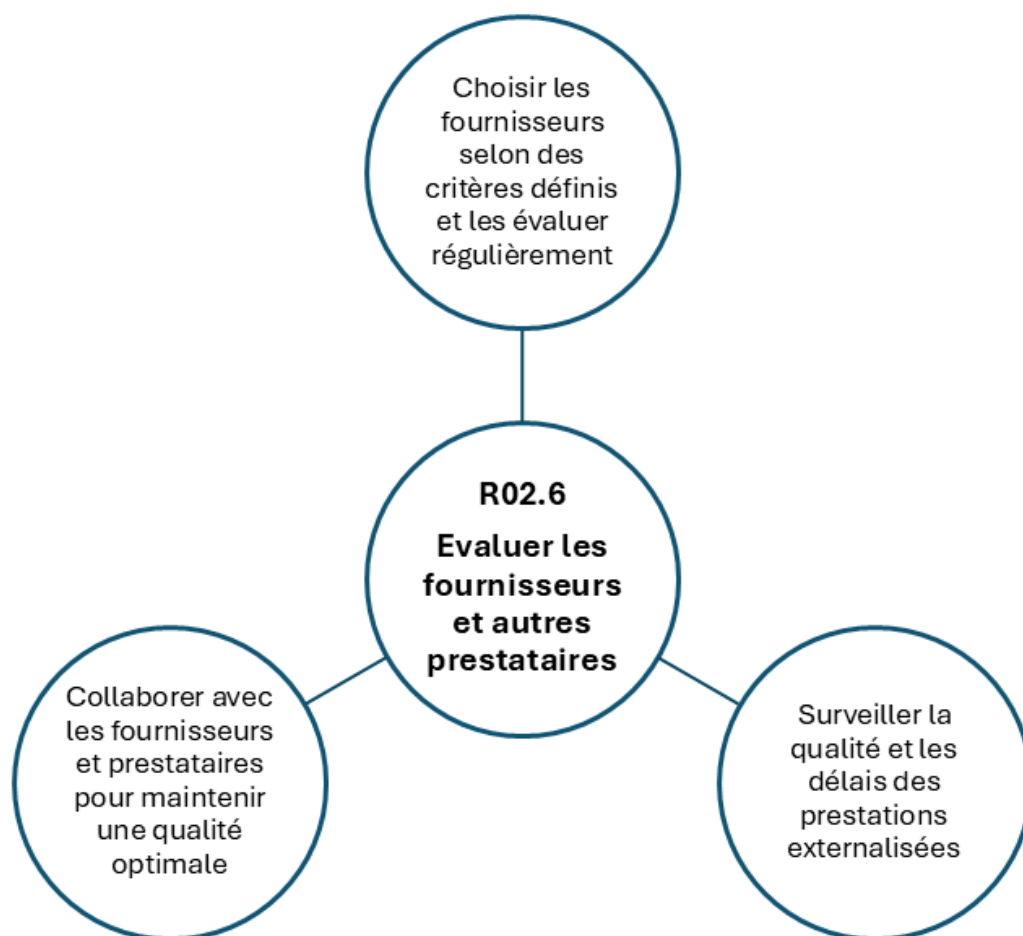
Choisir les fournisseurs selon des critères définis et les évaluer régulièrement

R02.6

Evaluer les fournisseurs et autres prestataires

Collaborer avec les fournisseurs et prestataires pour maintenir une qualité optimale

Surveiller la qualité et les délais des prestations externalisées